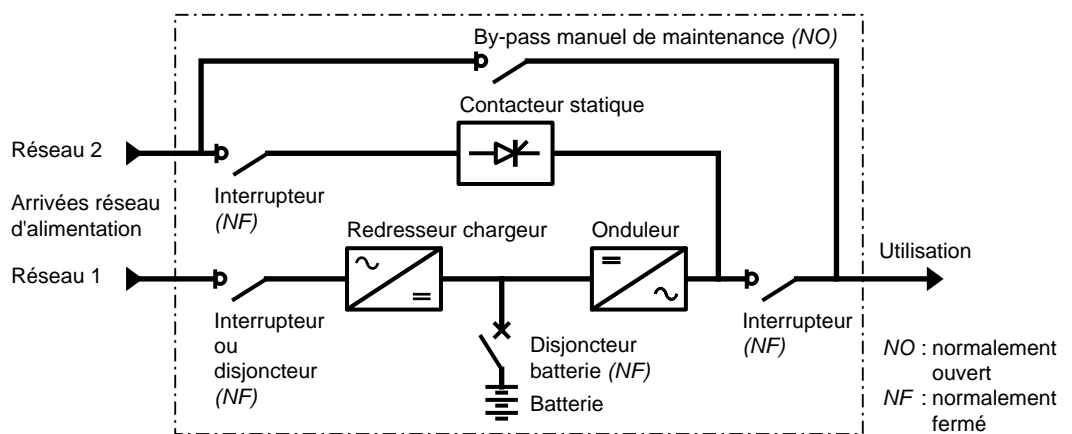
By-pass manuel de maintenance *(NO)*

Contacteur statique

Réseau 2

Interrupteur *(NF)*

Arrivées réseau d'alimentation

Redresseur chargeur

Onduleur

Réseau 1

Utilisation

Interrupteur ou disjoncteur *(NF)*

Disjoncteur batterie *(NF)*

Batterie

Interrupteur *(NF)*

*NO* : normalement ouvert

*NF* : normalement fermé